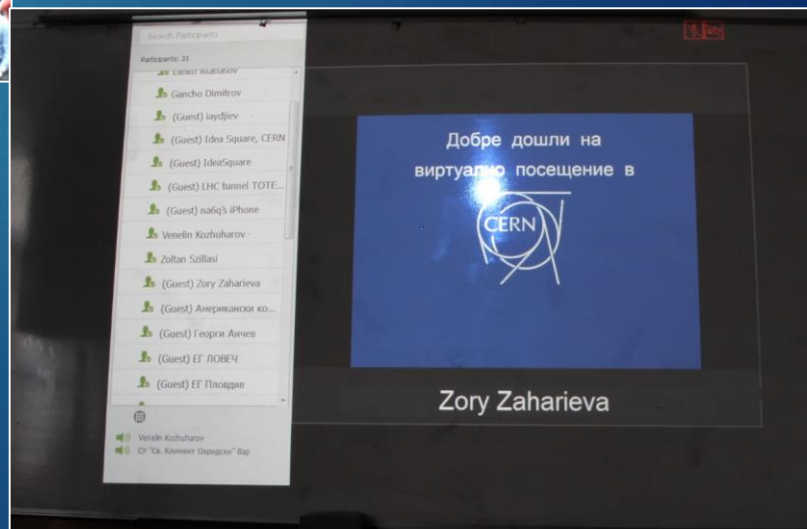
Search Participants

Participants: 31

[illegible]

Gancho Dimitrov

(Guest) iaydjiev

(Guest) Idea Square, CERN

(Guest) IdeaSquare

(Guest) LHC tunnel TOTE...

(Guest) na6q's iPhone

Venelin Kozhuharov

Zoltan Szillasi

(Guest) Zory Zaharieva

(Guest) Американски ко...

(Guest) Георги Анчев

(Guest) ЕГ ЛОВЕЧ

(Guest) ЕГ Пловдив

Venelin Kozhuharov

СУ "Св. Климент Охридски" Вар

Добре дошли на виртуално посещение в

CERN

Zory Zaharieva